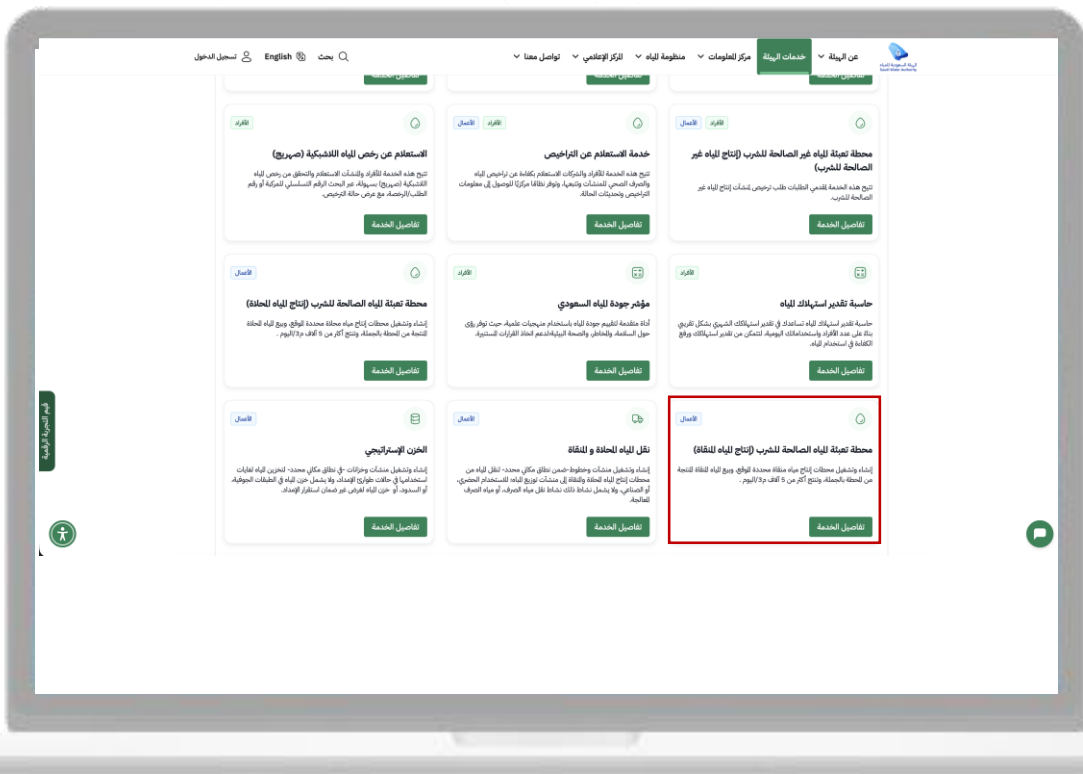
الهيئة السعودية للمياه
Saudi Water Authority

عن الهيئة ⌄ خدمات الهيئة مركز المعلومات ⌄ منظومة المياه ⌄ المركز الإعلامي ⌄ تواصل معنا ⌄

بحث English تسجيل الدخول

تفاصيل الخدمة تفاصيل الخدمة تفاصيل الخدمة

الأعمال الأفراد
محطة تعبئة المياه غير الصالحة للشرب (إنتاج المياه غير الصالحة للشرب)
تتيح هذه الخدمة لمقدمي الطلبات طلب ترخيص لمنشآت إنتاج المياه غير الصالحة للشرب.
تفاصيل الخدمة

الأعمال الأفراد
خدمة الاستعلام عن التراخيص
تتيح هذه الخدمة للأفراد والشركات الاستعلام بكفاءة عن تراخيص المياه والصرف الصحي للمنشآت وتتبعها، وتوفر نظامًا مركزيًا للوصول إلى معلومات التراخيص وتحديثات الحالة.
تفاصيل الخدمة

الأفراد
الاستعلام عن رخص المياه اللاشبكية (صهريج)
تتيح هذه الخدمة للأفراد والمنشآت الاستعلام والتحقق من رخص المياه اللاشبكية (صهريج) بسهولة، عبر البحث برقم التسلسلي للمركبة أو رقم الطلب/الرخصة، مع عرض حالة الترخيص.
تفاصيل الخدمة

الأفراد
حاسبة تقدير استهلاك المياه
حاسبة تقدير استهلاك المياه تساعدك في تقدير استهلاكك الشهري بشكل تقريبي بناءً على عدد الأفراد واستخداماتك اليومية، لتتمكن من تقدير استهلاكك ورفع الكفاءة في استخدام المياه.
تفاصيل الخدمة

الأفراد
مؤشر جودة المياه السعودي
أداة متقدمة لتقييم جودة المياه باستخدام منهجيات علمية، حيث توفر رؤى حول السلامة، والمخاطر، والصحة البيئية لدعم اتخاذ القرارات المستنيرة.
تفاصيل الخدمة

الأعمال
محطة تعبئة المياه الصالحة للشرب (إنتاج المياه المحلاة)
إنشاء وتشغيل محطات إنتاج مياه محلاة محددة الموقع، وبيع المياه المحلاة المنتجة من المحطة بالجملة، وتنتج أكثر من 5 آلاف م3/اليوم .
تفاصيل الخدمة

الأعمال
محطة تعبئة المياه الصالحة للشرب (إنتاج المياه المنقاة)
إنشاء وتشغيل محطات إنتاج مياه منقاة محددة الموقع، وبيع المياه المنقاة المنتجة من المحطة بالجملة، وتنتج أكثر من 5 آلاف م3/اليوم .
تفاصيل الخدمة

الأعمال
نقل المياه المحلاة و المنقاة
إنشاء وتشغيل منشآت وخطوط -ضمن نطاق مكاني محدد- لنقل المياه من محطات إنتاج المياه المحلاة والمنقاة إلى منشآت توزيع المياه، للاستخدام الحضري، أو الصناعي، ولا يشمل نشاط ذلك نشاط نقل مياه الصرف، أو مياه الصرف المعالجة.
تفاصيل الخدمة

الأعمال
الخزن الإستراتيجي
إنشاء وتشغيل منشآت وخزانات -في نطاق مكاني محدد- لتخزين المياه لغايات استخدامها في حالات طوارئ الإمداد، ولا يشمل خزن المياه في الطبقات الجوفية، أو السدود، أو خزن المياه لغرض غير ضمان استقرار الإمداد.
تفاصيل الخدمة

قيم التجربة الرقمية